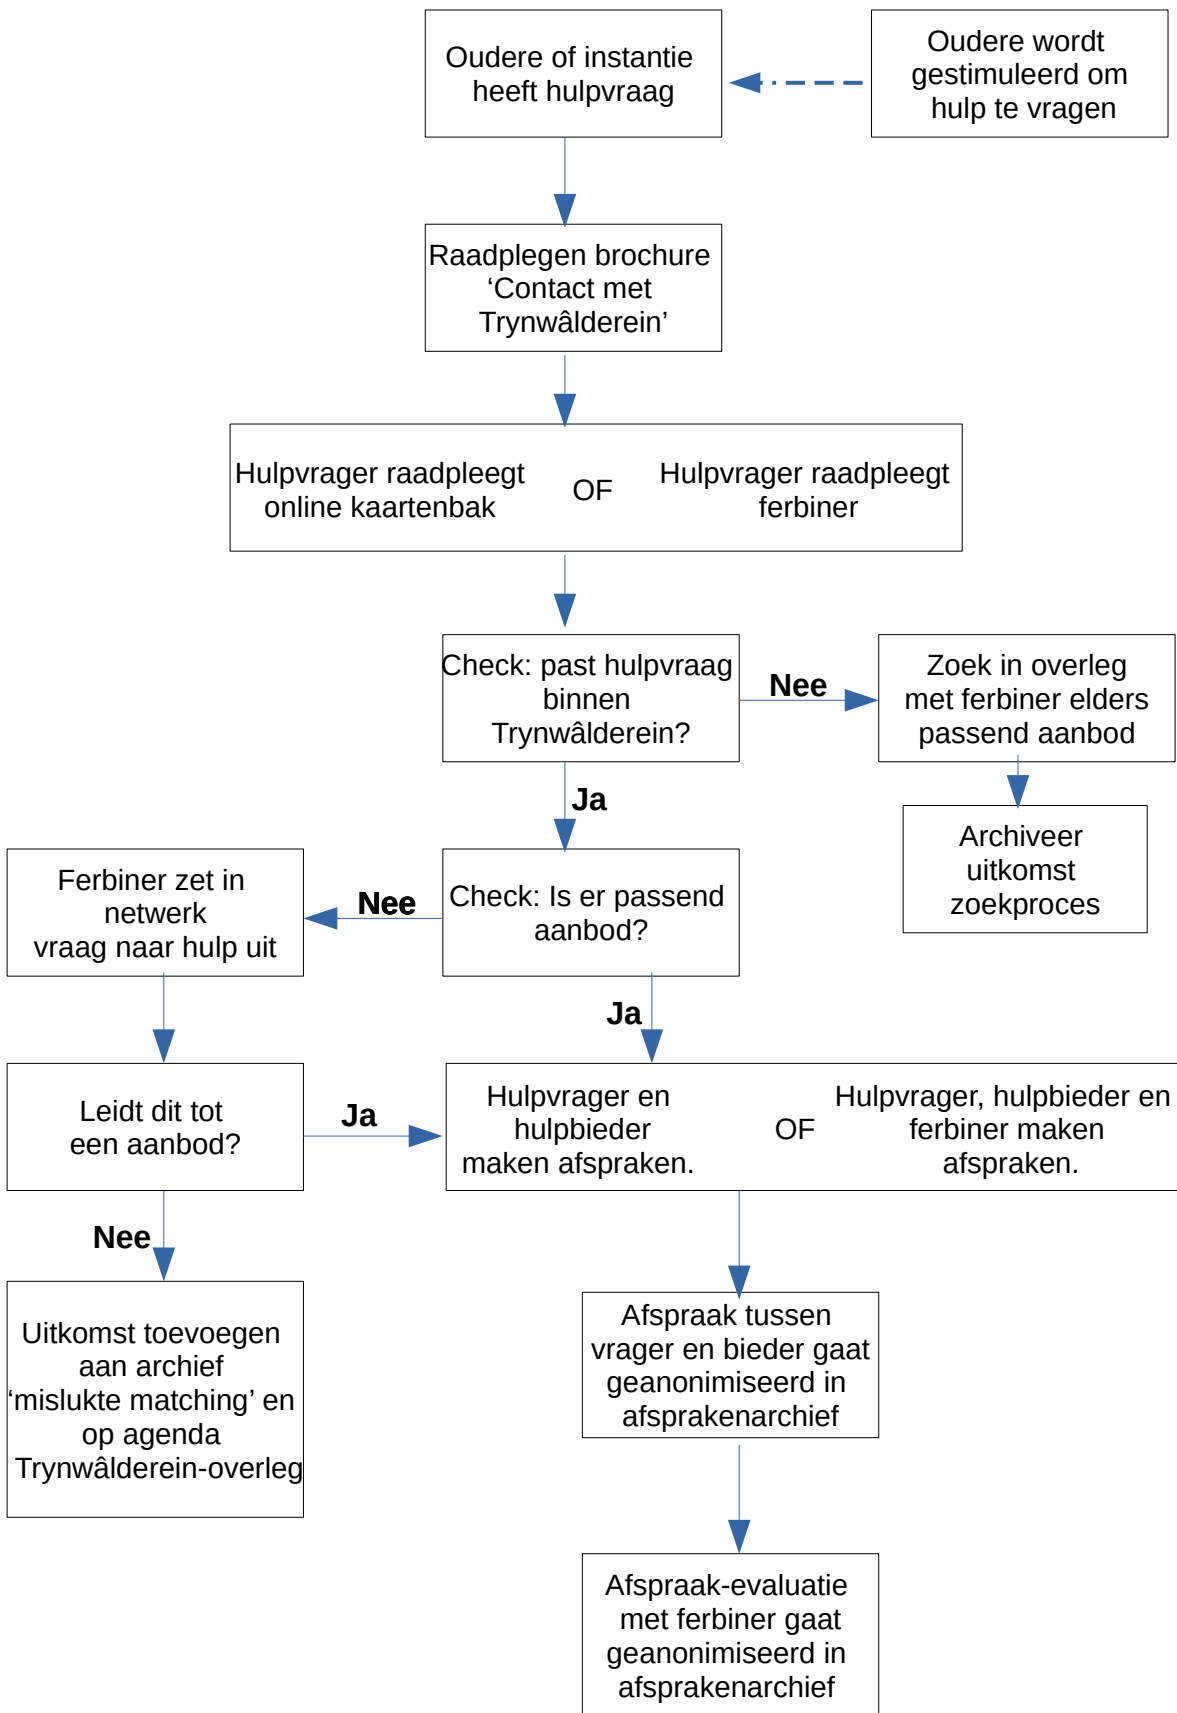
Oudere of instantie heeft hulpvraag

Oudere wordt gestimuleerd om hulp te vragen

Raadplegen brochure ‘Contact met Trynwâlderein’

Hulpvrager raadpleegt online kaartenbak

OF

Hulpvrager raadpleegt ferbiner

Check: past hulpvraag binnen Trynwâlderein?

Nee

Zoek in overleg met ferbiner elders passend aanbod

Archiveer uitkomst zoekproces

Ja

Ferbiner zet in netwerk vraag naar hulp uit

Nee

Check: Is er passend aanbod?

Ja

Leidt dit tot een aanbod?

Ja

Hulpvrager en hulpbieder maken afspraken.

OF

Hulpvrager, hulpbieder en ferbiner maken afspraken.

Nee

Uitkomst toevoegen aan archief ‘mislukte matching’ en op agenda Trynwâlderein-overleg

Afspraak tussen vrager en bieder gaat geanonimiseerd in afsprakenarchief

Afspraak-evaluatie met ferbiner gaat geanonimiseerd in afsprakenarchief